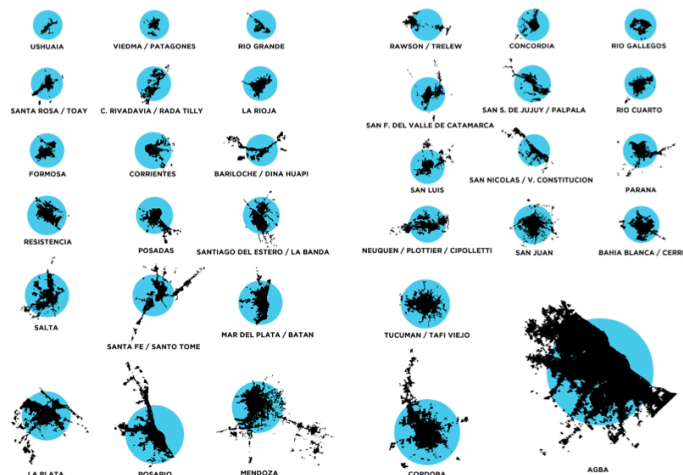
USHUAIA
VIEDMA / PATAGONES
RIO GRANDE
RAWSON / TRELEW
CONCORDIA
RIO GALLEGOS
SANTA ROSA / TOAY
C. RIVADAVIA / RADA TILLY
LA RIOJA
SAN F. DEL VALLE DE CATAMARCA
SAN S. DE JUJUY / PALPALA
RIO CUARTO
FORMOSA
CORRIENTES
BARILOCHE / DINA HUAPI
SAN LUIS
SAN NICOLAS / V. CONSTITUCION
PARANA
RESISTENCIA
POSADAS
SANTIAGO DEL ESTERO / LA BANDA
NEUQUEN / PLOTTIER / CIPOLLETTI
SAN JUAN
BAHIA BLANCA / CERRI
SALTA
SANTA FE / SANTO TOME
MAR DEL PLATA / BATAN
TUCUMAN / TAFI VIEJO
AGBA
LA PLATA
ROSARIO
MENDOZA
CORDOBA